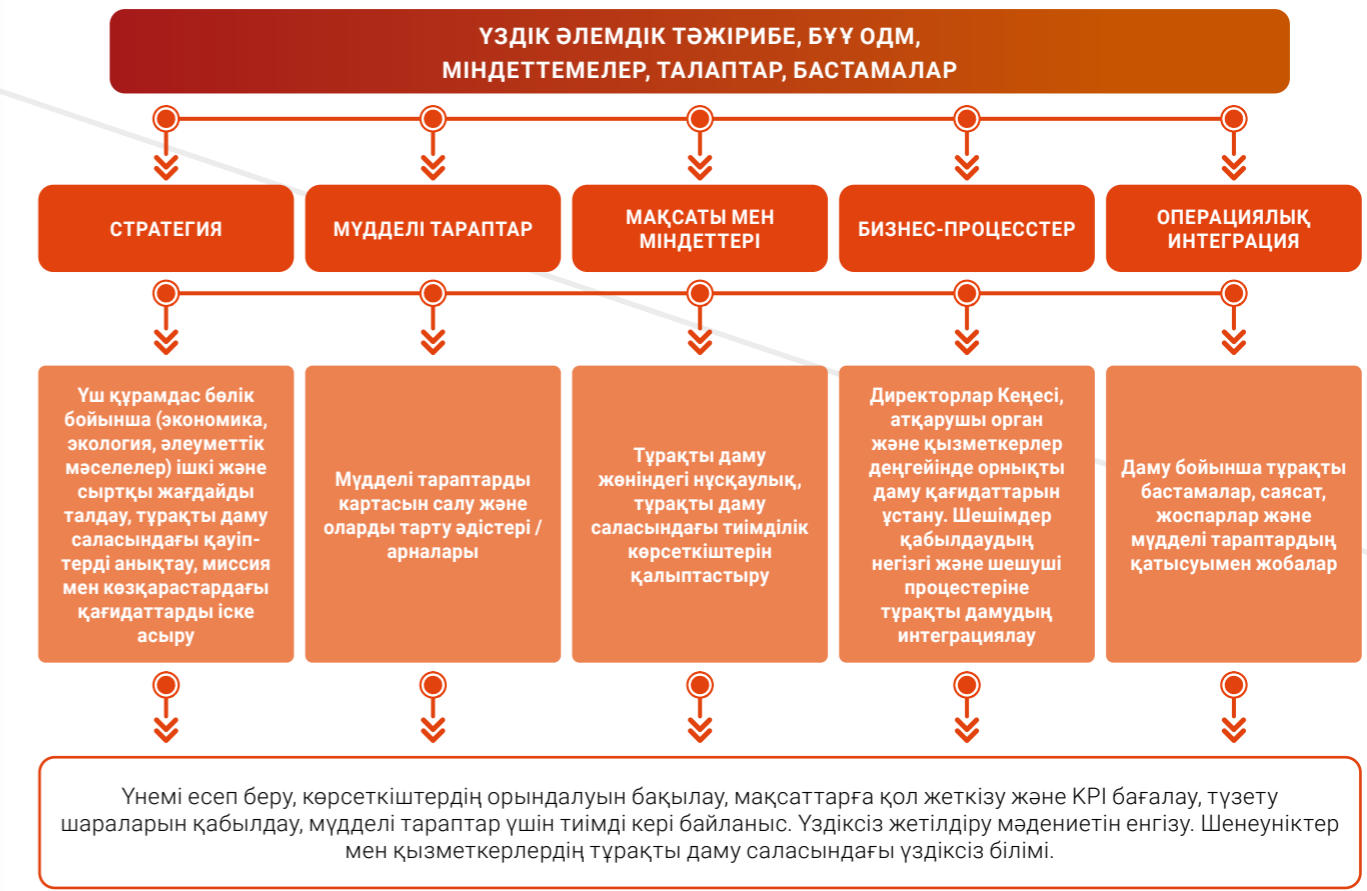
ҮЗДІК ӘЛЕМДІК ТӘЖІРИБЕ, БҰҰ ОДМ, МІНДЕТТЕМЕЛЕР, ТАЛАПТАР, БАСТАМАЛАР

СТРАТЕГИЯ

МҮДДЕЛІ ТАРАПТАР

МАҚСАТЫ МЕН МІНДЕТТЕРІ

БИЗНЕС-ПРОЦЕССТЕР

ОПЕРАЦИЯЛЫҚ ИНТЕГРАЦИЯ

Үш құрамдас бөлік бойынша (экономика, экология, әлеуметтік мәселелер) ішкі және сыртқы жағдайды талдау, тұрақты даму саласындағы қауіптерді анықтау, миссия мен көзқарастардағы қағидаттарды іске асыру

Мүдделі тараптарды картасын салу және оларды тарту әдістері / арналары

Тұрақты даму жөніндегі нұсқаулық, тұрақты даму саласындағы тиімділік көрсеткіштерін қалыптастыру

Директорлар Кеңесі, атқарушы орган және қызметкерлер деңгейінде орнықты даму қағидаттарын ұстану. Шешімдер қабылдаудың негізгі және шешуші процестеріне тұрақты дамудың интеграциялау

Даму бойынша тұрақты бастамалар, саясат, жоспарлар және мүдделі тараптардың қатысуымен жобалар

Үнемі есеп беру, көрсеткіштердің орындалуын бақылау, мақсаттарға қол жеткізу және KPI бағалау, түзету шараларын қабылдау, мүдделі тараптар үшін тиімді кері байланыс. Үздіксіз жетілдіру мәдениетін енгізу. Шенеуніктер мен қызметкерлердің тұрақты даму саласындағы үздіксіз білімі.